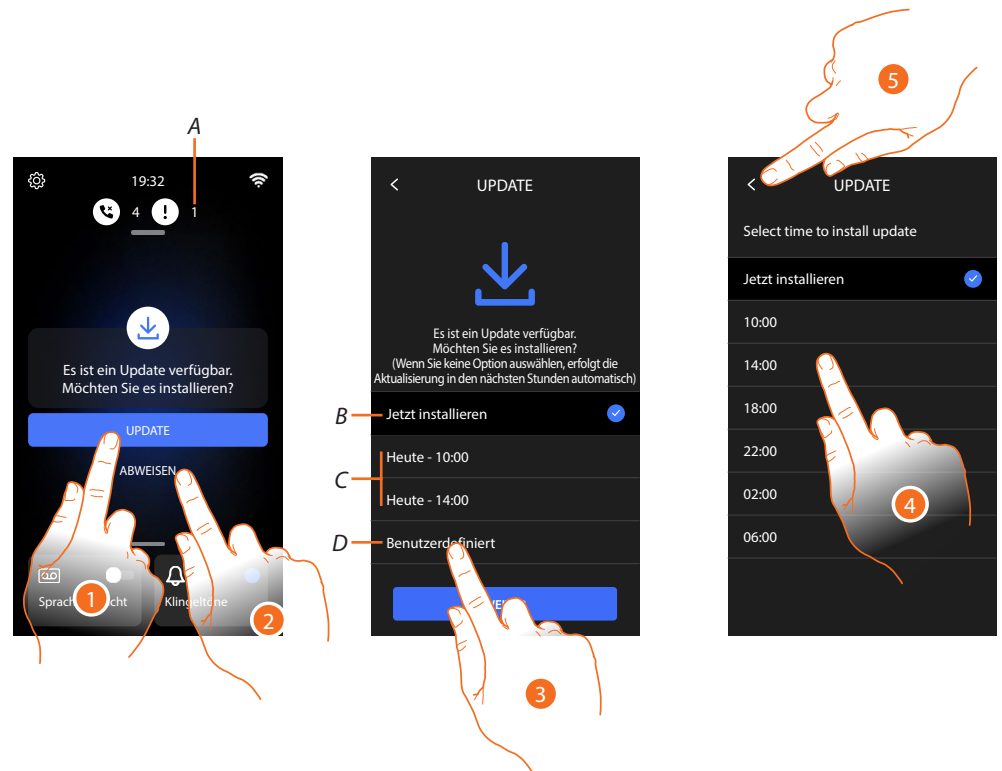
A

19:32

4 1

Es ist ein Update verfügbar. Möchten Sie es installieren?

UPDATE

ABWEISEN

Sprach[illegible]cht

Klingeltöne

1

2

UPDATE

Es ist ein Update verfügbar. Möchten Sie es installieren? (Wenn Sie keine Option auswählen, erfolgt die Aktualisierung in den nächsten Stunden automatisch)

B

Jetzt installieren

C

Heute - 10:00

Heute - 14:00

D

Benutzerdefiniert

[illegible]WE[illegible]

3

5

UPDATE

Select time to install update

Jetzt installieren

10:00

14:00

18:00

22:00

02:00

06:00

4